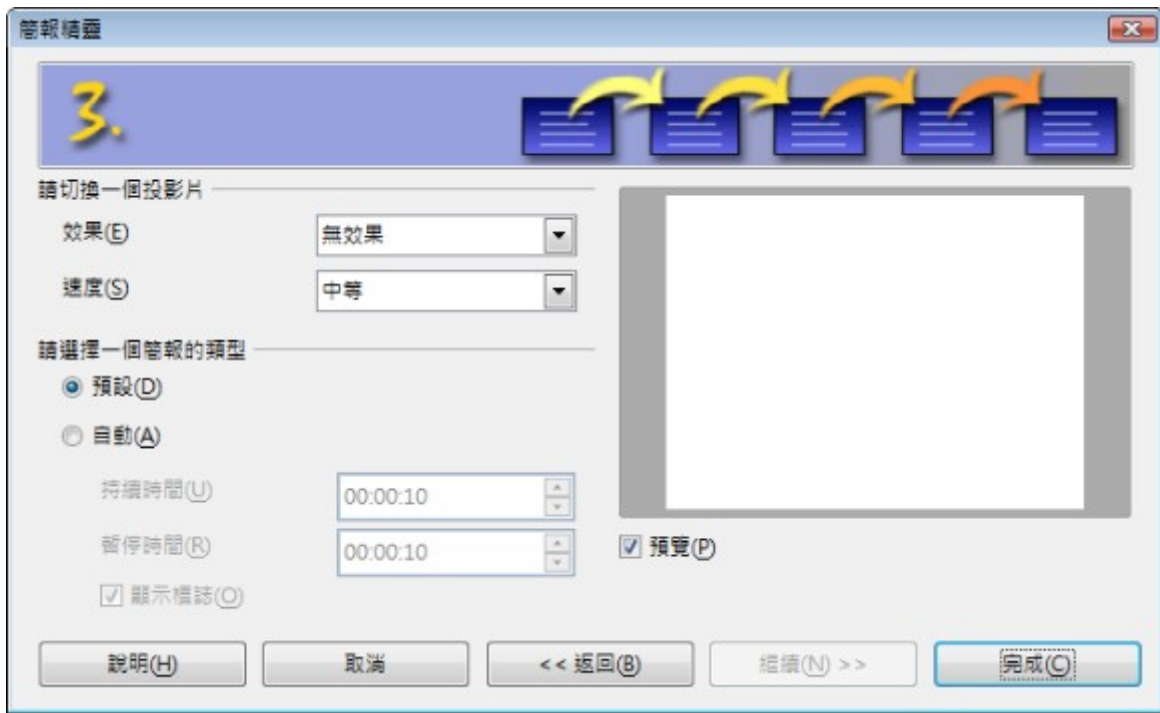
簡報精靈

3.

請切換一個投影片

效果(E) 無效果

速度(S) 中等

請選擇一個簡報的類型

預設(D)

自動(A)

持續時間(U) 00:00:10

暫停時間(R) 00:00:10

顯示標誌(O)

預覽(P)

說明(H) 取消 << 返回(B) 繼續(N) >> 完成(C)